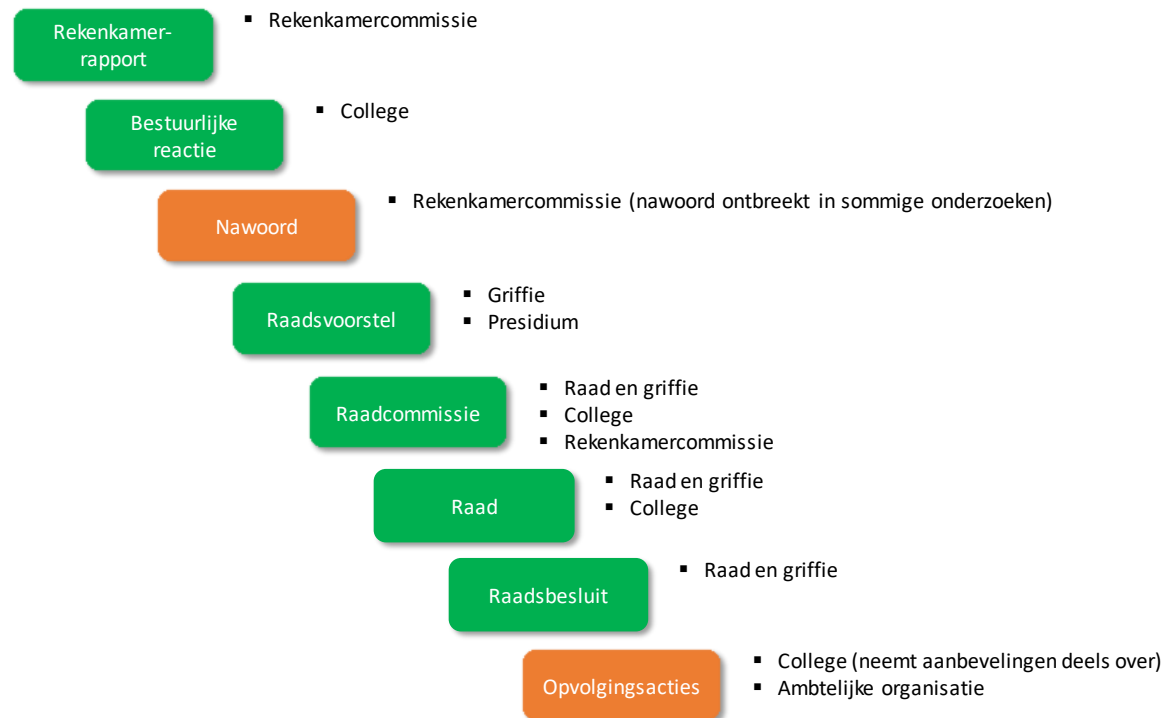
Rekenkamerrapport
- Rekenkamercommissie

Bestuurlijke reactie
- College

Nawoord
- Rekenkamercommissie (nawoord ontbreekt in sommige onderzoeken)

Raadsvoorstel
- Griffie
- Presidium

Raadcommissie
- Raad en griffie
- College
- Rekenkamercommissie

Raad
- Raad en griffie
- College

Raadsbesluit
- Raad en griffie

Opvolgingsacties
- College (neemt aanbevelingen deels over)
- Ambtelijke organisatie